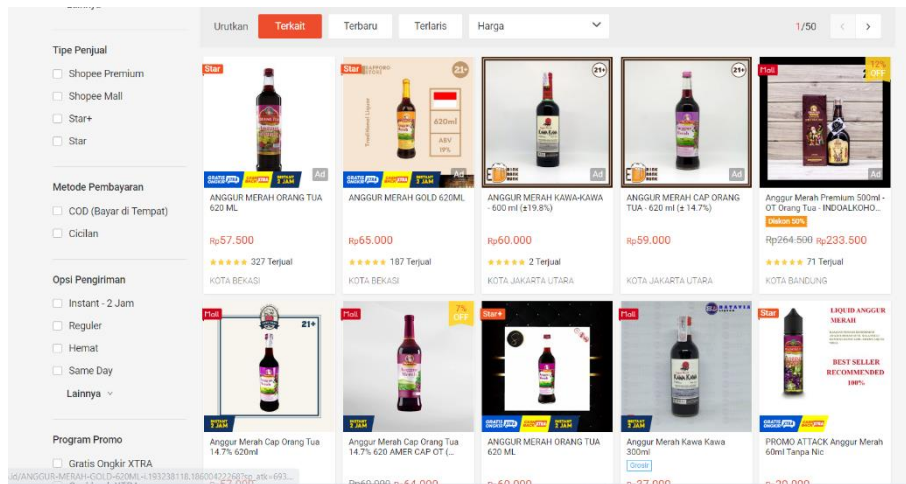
Lainnya

Tipe Penjual
Shopee Premium
Shopee Mall
Star+
Star

Metode Pembayaran
COD (Bayar di Tempat)
Cicilan

Opsi Pengiriman
Instant - 2 Jam
Reguler
Hemat
Same Day
Lainnya

Program Promo
Gratis Ongkir XTRA

Urutkan | Terkait | Terbaru | Terlaris | Harga

1/50

Star
Ad
ANGGUR MERAH ORANG TUA 620 ML
Rp57.500
327 Terjual
KOTA BEKASI

Star
21+
620ml
ABV 19%
Ad
ANGGUR MERAH GOLD 620ML
Rp65.000
187 Terjual
KOTA BEKASI

21+
Ad
ANGGUR MERAH KAWA-KAWA - 600 ml (±19.8%)
Rp60.000
2 Terjual
KOTA JAKARTA UTARA

21+
Ad
ANGGUR MERAH CAP ORANG TUA - 620 ml (± 14.7%)
Rp59.000
KOTA JAKARTA UTARA

Mall
12% OFF
Ad
Anggur Merah Premium 500ml - OT Orang Tua - INDOALKOHO...
Diskon 50%
Rp264.500 Rp233.500
71 Terjual
KOTA BANDUNG

Mall
21+
Anggur Merah Cap Orang Tua 14.7% 620ml

Mall
7% OFF
Anggur Merah Cap Orang Tua 14.7% 620 AMER CAP OT (...

Star+
ANGGUR MERAH ORANG TUA 620 ML
Rp60.000

Mall
Anggur Merah Kawa Kawa 300ml
Grosir
Rp37.000

Star
LIQUID ANGGUR MERAH
BEST SELLER RECOMMENDED 100%
PROMO ATTACK Anggur Merah 60ml Tanpa Nic
Rp30.000

id/ANGGUR-MERAH-GOLD-620ML-i.193238118.18600422268?sp_atk=693...